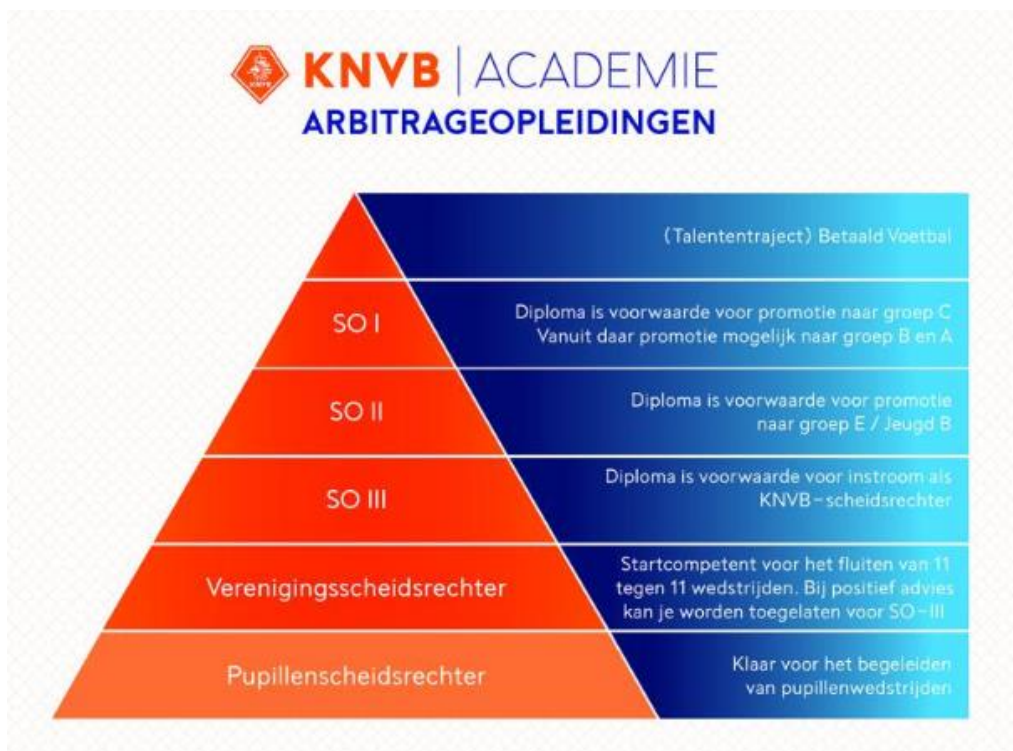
KNVB | ACADEMIE
ARBITRAGEOPLEIDINGEN

(Talententraject) Betaald Voetbal

SO I

Diploma is voorwaarde voor promotie naar groep C Vanuit daar promotie mogelijk naar groep B en A

SO II

Diploma is voorwaarde voor promotie naar groep E / Jeugd B

SO III

Diploma is voorwaarde voor instroom als KNVB-scheidsrechter

Verenigingsscheidsrechter

Startcompetent voor het fluiten van 11 tegen 11 wedstrijden. Bij positief advies kan je worden toegelaten voor SO-III

Pupillenscheidsrechter

Klaar voor het begeleiden van pupillenwedstrijden